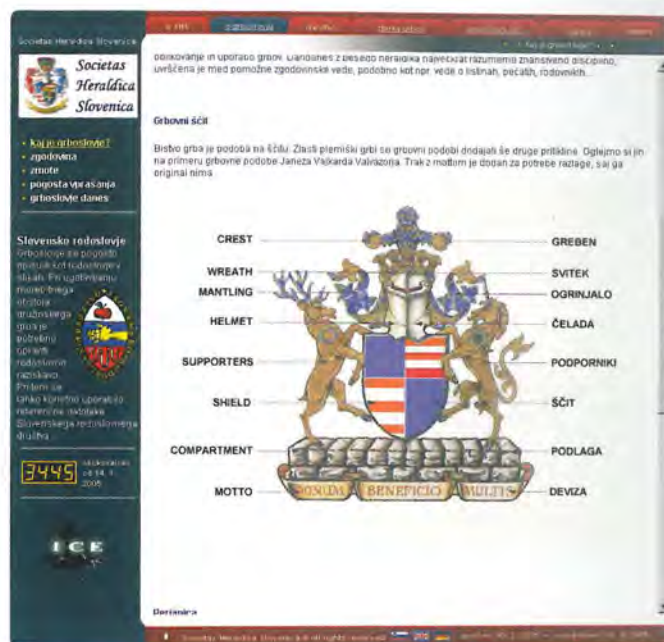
Societas Heraldica Slovenica

Societas Heraldica Slovenica

• Kaj je grboslovje?
• zgodovina
• zmote
• pogosta vprašanja
• grboslovje danes

Slovensko rodoslovje
Grboslovje se pogosto opira tudi na rodoslovje in ga dopolnjuje. Pri ugotavljanju morebitnega obstoja družinskega grba je potrebno opraviti rodoslovno raziskavo. Pri tem se lahko koristno uporabijo raziskave Slovenskega rodoslovnega društva.

3445 obiskovalcev od 14. 4. 2005

ICE

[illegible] oblikovanje in uporabo grbov. Dandanes z besedo heraldika največkrat razumemo znanstveno disciplino, uvrščeno je med pomožne zgodovinske vede, podobno kot npr. vede o listinah, pečatih, rodovnih...

Grbovni ščit

Bistvo grba je podoba na ščitu. Zlasti plemiški grbi so grbovni podobi dodajali še druge priti[k]line. Oglejmo si jih na primeru grbovne podobe Janeza Vajkarda Valvazorja. Trak z mottom je dodan za potrebe razlage, saj ga originál nima.

CREST — GREBEN
WREATH — SVITEK
MANTLING — OGRINJALO
HELMET — ČELADA
SUPPORTERS — PODPORNIKI
SHIELD — ŠČIT
COMPARTMENT — PODLAGA
MOTTO — DEVIZA

NONULLA BENEFICIO MULTIS

Deviza

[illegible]